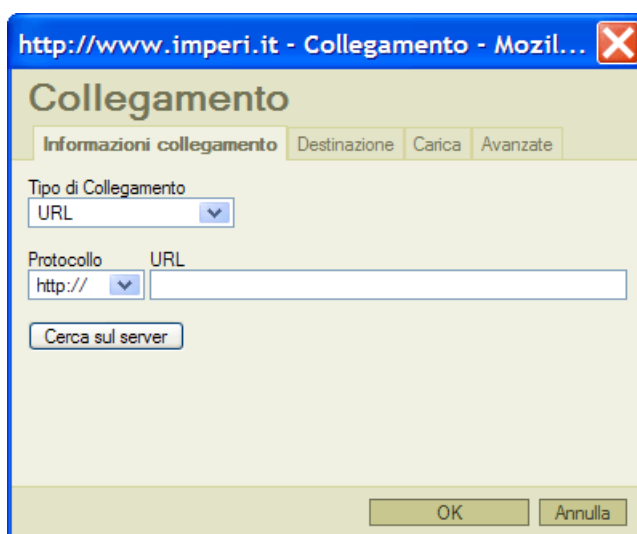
http://www.imperi.it - Collegamento - Mozil...

Collegamento

Informazioni collegamento | Destinazione | Carica | Avanzate

Tipo di Collegamento
URL

Protocollo
http://

URL

Cerca sul server

OK

Annulla